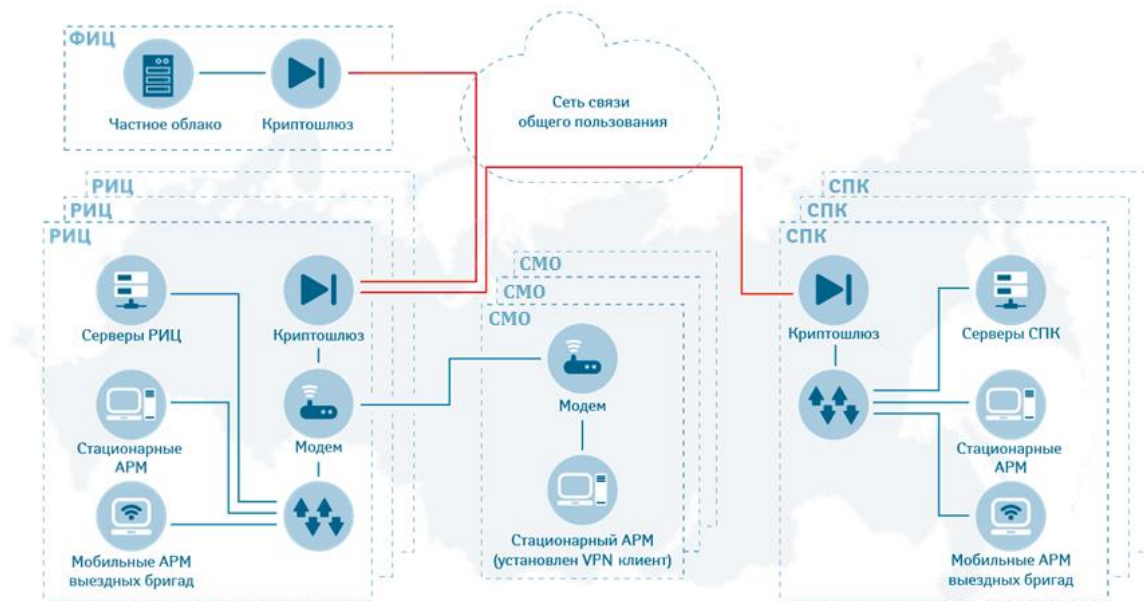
ФИЦ

Частное облако

Криптошлюз

Сеть связи общего пользования

РИЦ
РИЦ
РИЦ

Серверы РИЦ

Криптошлюз

Стационарные АРМ

Модем

Мобильные АРМ выездных бригад

СМО
СМО
СМО

Модем

Стационарный АРМ (установлен VPN клиент)

СПК
СПК
СПК

Криптошлюз

Серверы СПК

Стационарные АРМ

Мобильные АРМ выездных бригад